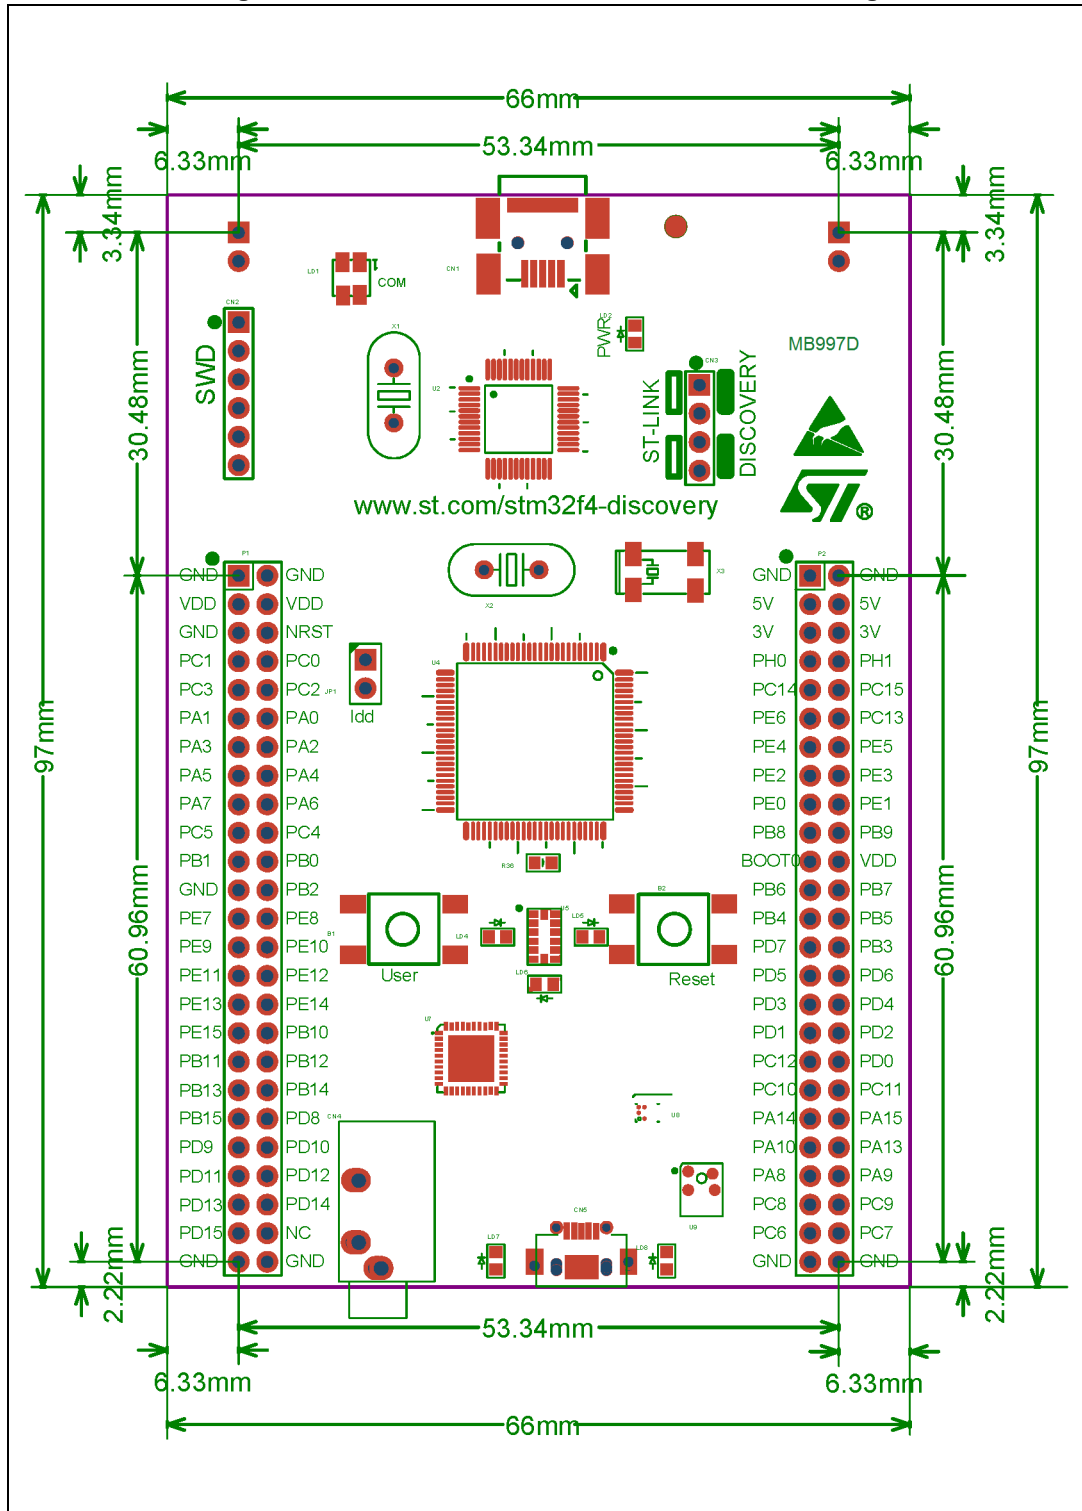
66mm

53.34mm

6.33mm 6.33mm

3.34mm 3.34mm

LD1 COM CN1

CN2

SWD

X1

LD2 PWR

MB997D

U2

CN3

ST-LINK DISCOVERY

30.48mm 30.48mm

www.st.com/stm32f4-discovery

P1 P2

X2 X3

GND GND
VDD VDD
GND NRST
PC1 PC0
PC3 PC2
PA1 PA0
PA3 PA2
PA5 PA4
PA7 PA6
PC5 PC4
PB1 PB0
GND PB2
PE7 PE8
PE9 PE10
PE11 PE12
PE13 PE14
PE15 PB10
PB11 PB12
PB13 PB14
PB15 PD8
PD9 PD10
PD11 PD12
PD13 PD14
PD15 NC
GND GND

JP1 Idd

U4

GND GND
5V 5V
3V 3V
PH0 PH1
PC14 PC15
PE6 PC13
PE4 PE5
PE2 PE3
PE0 PE1
PB8 PB9
BOOT0 VDD
PB6 PB7
PB4 PB5
PD7 PB3
PD5 PD6
PD3 PD4
PD1 PD2
PC12 PD0
PC10 PC11
PA14 PA15
PA10 PA13
PA8 PA9
PC8 PC9
PC6 PC7
GND GND

97mm 97mm

R38

B1 B2

LD4 U5 LD5 LD6

User Reset

60.96mm 60.96mm

U7

U8

CN4

U9

CN5

LD7 LD8

2.22mm 2.22mm

53.34mm

6.33mm 6.33mm

66mm